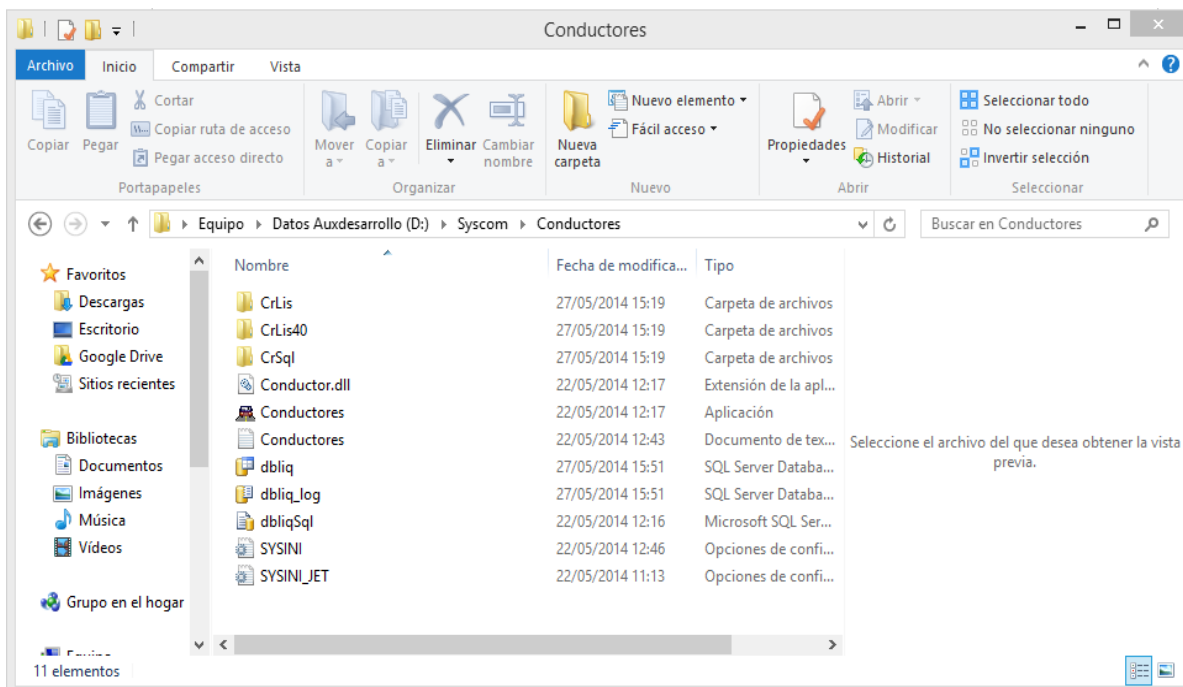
Conductores

Archivo Inicio Compartir Vista

Copiar Pegar
Cortar
Copiar ruta de acceso
Pegar acceso directo
Portapapeles

Mover a Copiar a Eliminar Cambiar nombre
Organizar

Nueva carpeta
Nuevo elemento
Fácil acceso
Nuevo

Propiedades
Abrir
Modificar
Historial
Abrir

Seleccionar todo
No seleccionar ninguno
Invertir selección
Seleccionar

Equipo ▸ Datos Auxdesarrollo (D:) ▸ Syscom ▸ Conductores

Buscar en Conductores

Favoritos
Descargas
Escritorio
Google Drive
Sitios recientes

Bibliotecas
Documentos
Imágenes
Música
Vídeos

Grupo en el hogar

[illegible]

| Nombre | Fecha de modifica... | Tipo |
|---|---|---|
| CrLis | 27/05/2014 15:19 | Carpeta de archivos |
| CrLis40 | 27/05/2014 15:19 | Carpeta de archivos |
| CrSql | 27/05/2014 15:19 | Carpeta de archivos |
| Conductor.dll | 22/05/2014 12:17 | Extensión de la apl... |
| Conductores | 22/05/2014 12:17 | Aplicación |
| Conductores | 22/05/2014 12:43 | Documento de tex... |
| dbliq | 27/05/2014 15:51 | SQL Server Databa... |
| dbliq_log | 27/05/2014 15:51 | SQL Server Databa... |
| dbliqSql | 22/05/2014 12:16 | Microsoft SQL Ser... |
| SYSINI | 22/05/2014 12:46 | Opciones de confi... |
| SYSINI_JET | 22/05/2014 11:13 | Opciones de confi... |

Seleccione el archivo del que desea obtener la vista previa.

11 elementos